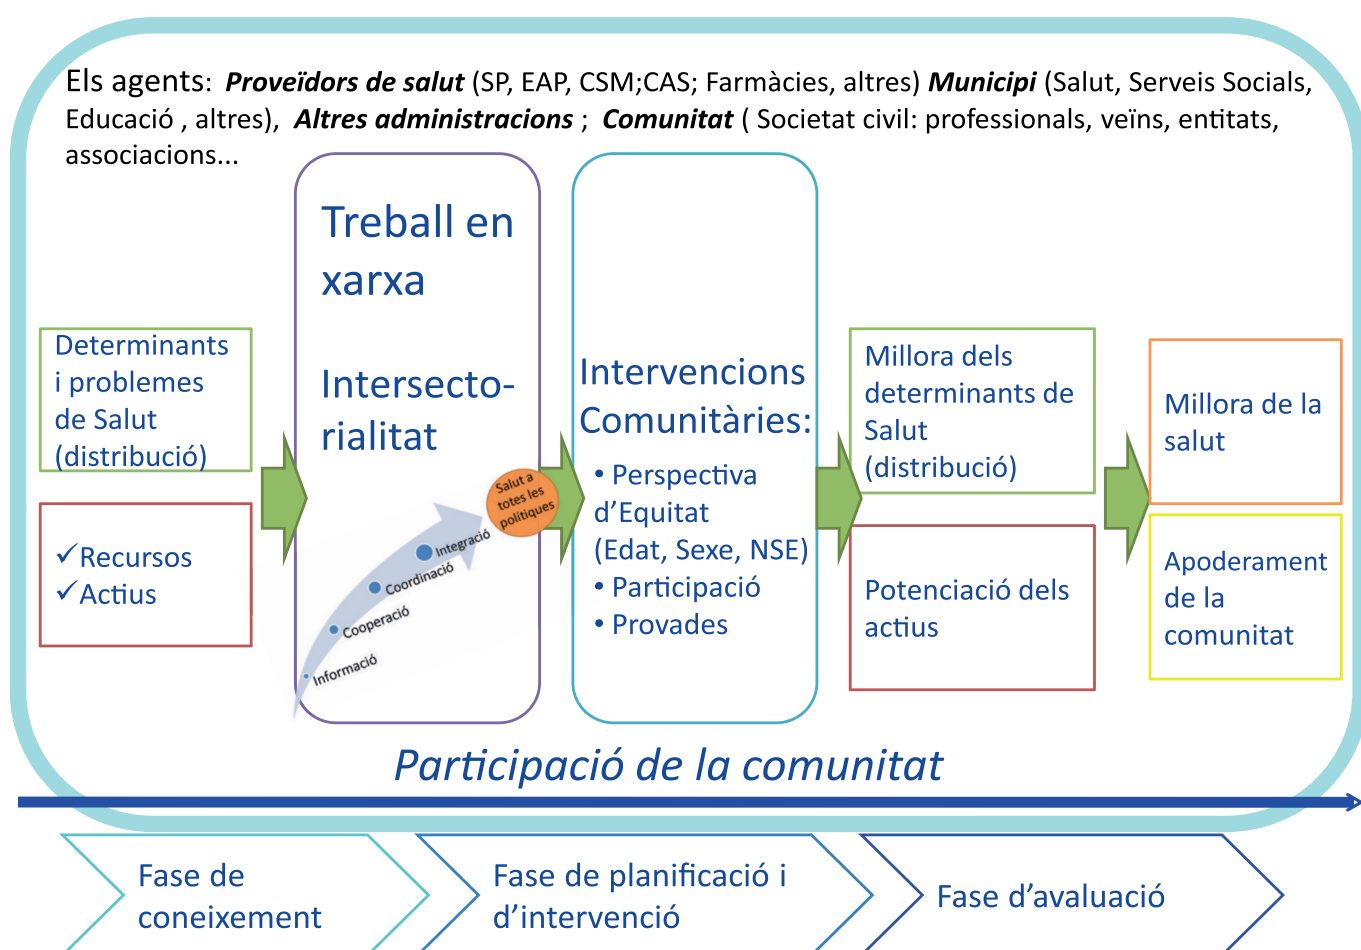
Els agents: ***Proveïdors de salut*** (SP, EAP, CSM;CAS; Farmàcies, altres) ***Municipi*** (Salut, Serveis Socials, Educació , altres), ***Altres administracions*** ; ***Comunitat*** ( Societat civil: professionals, veïns, entitats, associacions...

Determinants i problemes de Salut (distribució)

✓Recursos
✓Actius

Treball en xarxa

Intersectorialitat

Informació
Cooperació
Coordinació
Integració
Salut a totes les polítiques

Intervencions Comunitàries:
• Perspectiva d'Equitat (Edat, Sexe, NSE)
• Participació
• Provades

Millora dels determinants de Salut (distribució)

Potenciació dels actius

Millora de la salut

Apoderament de la comunitat

*Participació de la comunitat*

Fase de coneixement

Fase de planificació i d'intervenció

Fase d'avaluació